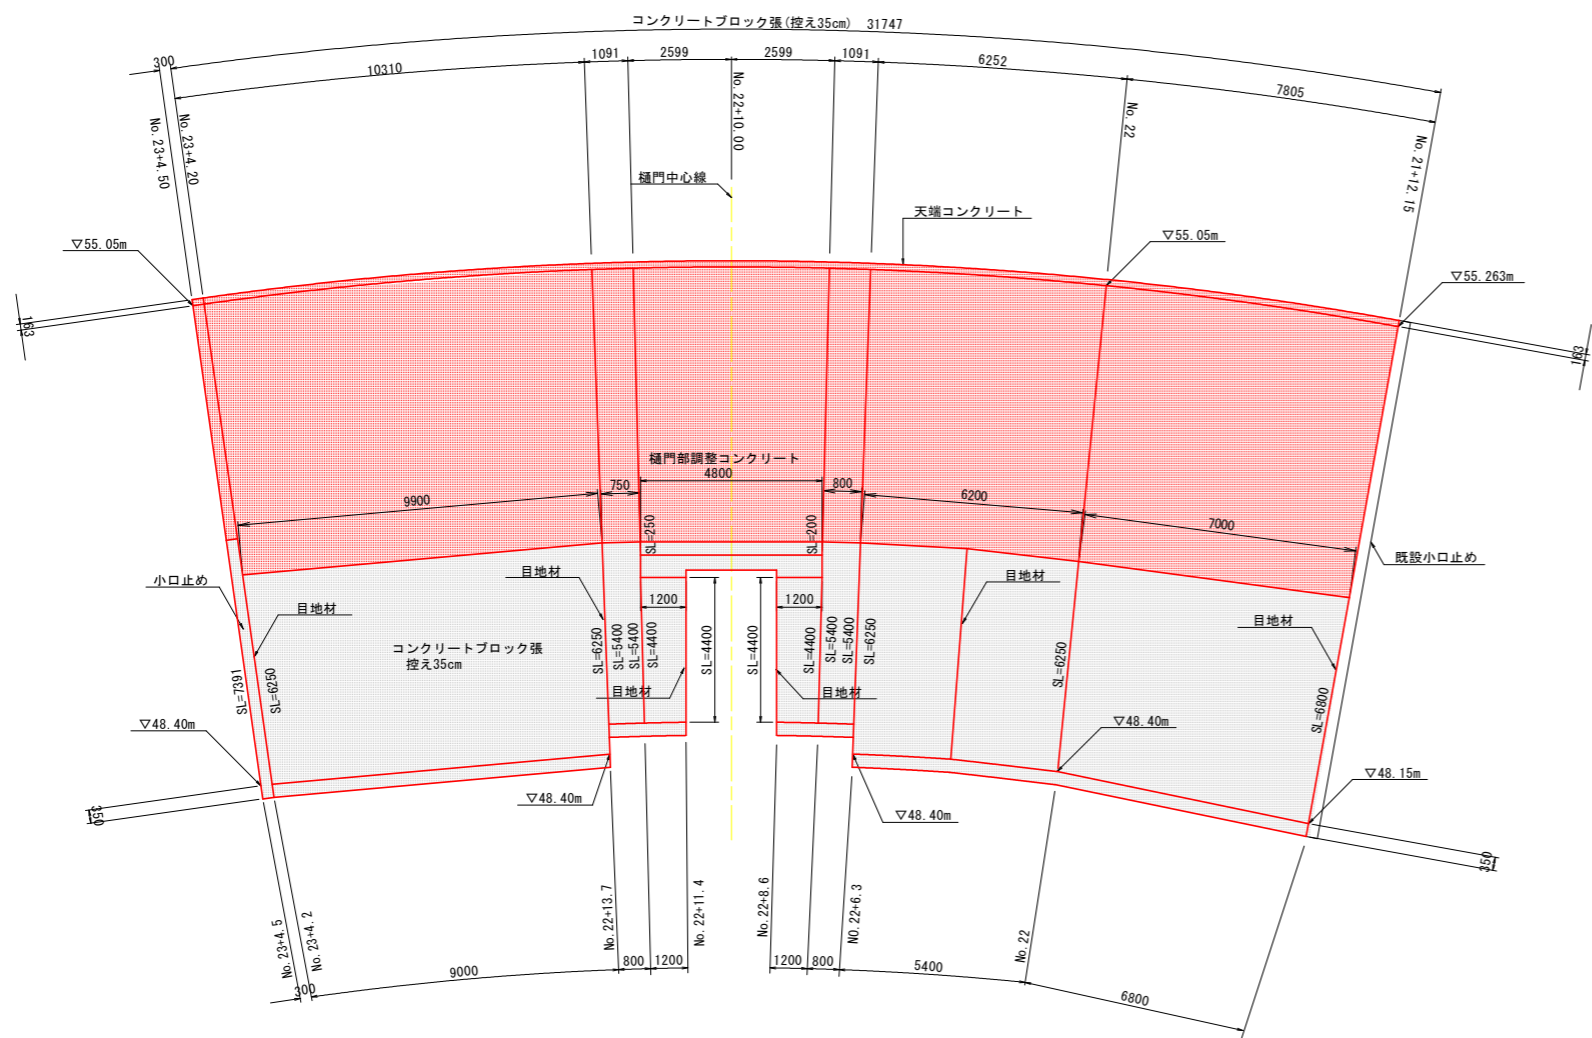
コンクリートブロック張(控え35cm) 31747

300
10310
1091
2599
2599
1091
6252
7805

No. 23+4. 50
No. 23+4. 20
No. 22+10. 00
No. 22
No. 21+12. 15

樋門中心線
天端コンクリート
▽55. 05m
▽55. 05m
▽55. 263m
163
163

樋門部調整コンクリート
4800
750
800
9900
6200
7000
SL=250
SL=200

小口止め
既設小口止め
目地材
目地材
目地材
目地材
目地材
目地材

1200
1200

コンクリートブロック張
控え35cm

SL=7391
SL=6250
SL=6250
SL=5400
SL=5400
SL=4400
SL=4400
SL=4400
SL=4400
SL=5400
SL=5400
SL=6250
SL=6250
SL=6800

▽48. 40m
▽48. 40m
▽48. 40m
▽48. 40m
▽48. 15m
350
350

No. 23+4. 5
No. 23+4. 2
No. 22+13. 7
No. 22+11. 4
No. 22+8. 6
No. 22+6. 3
No. 22

300
9000
800
1200
1200
800
5400
6800